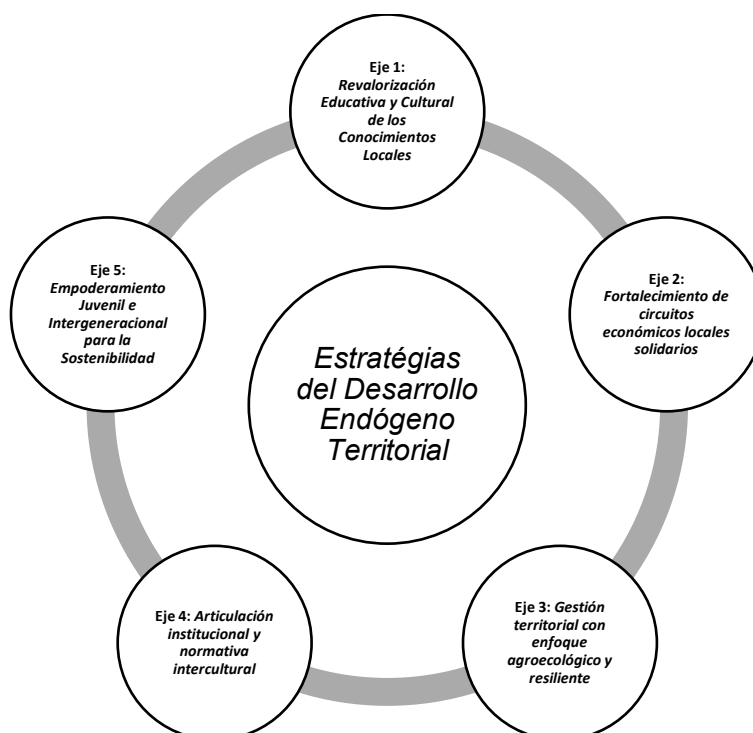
Eje 1:
Revalorización Educativa y Cultural de los Conocimientos Locales

Eje 2:
Fortalecimiento de circuitos económicos locales solidarios

Eje 3: Gestión territorial con enfoque agroecológico y resiliente

Eje 4: Articulación institucional y normativa intercultural

Eje 5:
Empoderamiento Juvenil e Intergeneracional para la Sostenibilidad

Estratégias del Desarrollo Endógeno Territorial